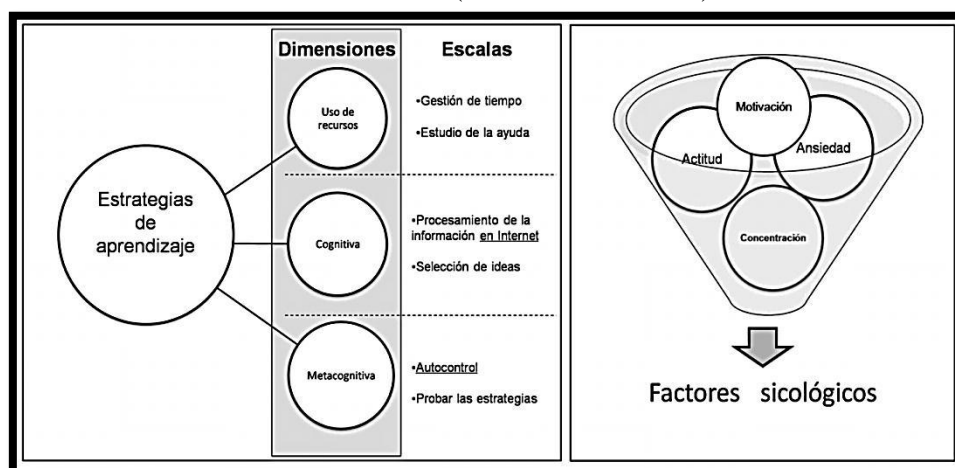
Dimensiones

Escalas

Estrategias de aprendizaje

Uso de recursos

•Gestión de tiempo

•Estudio de la ayuda

Cognitiva

•Procesamiento de la información en Internet

•Selección de ideas

Metacognitiva

•Autocontrol

•Probar las estrategias

Motivación

Actitud

Ansiedad

Concentración

Factores sicológicos